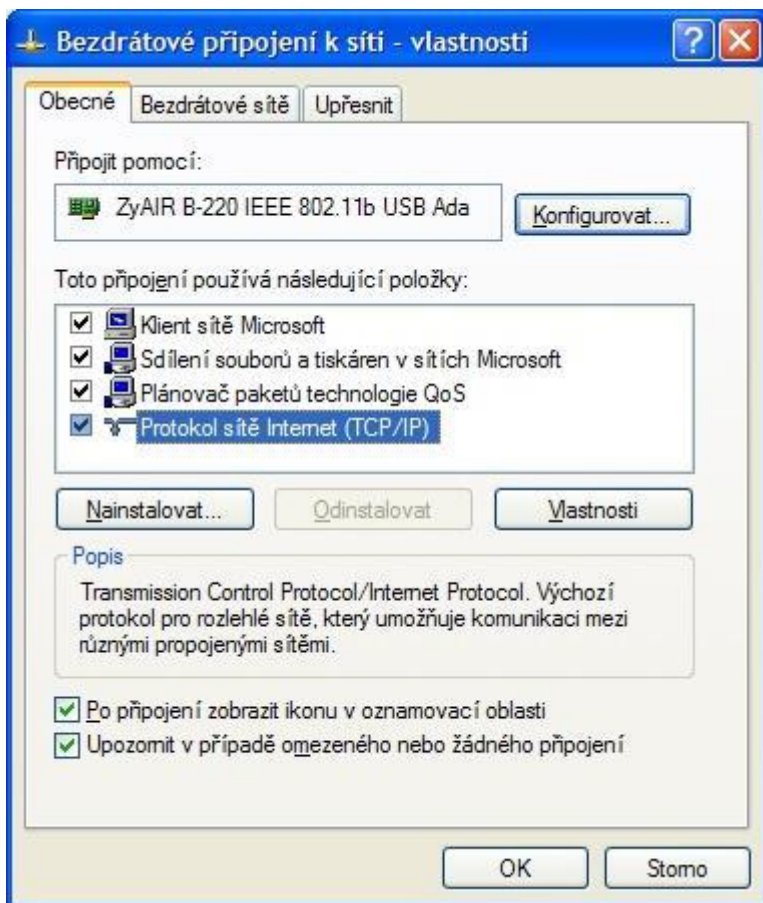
Bezdrátové připojení k síti - vlastnosti

Obecné | Bezdrátové sítě | Upřesnit

Připojit pomocí:

ZyAIR B-220 IEEE 802.11b USB Ada

Konfigurovat...

Toto připojení používá následující položky:

Klient sítě Microsoft
Sdílení souborů a tiskáren v sítích Microsoft
Plánovač paketů technologie QoS
Protokol sítě Internet (TCP/IP)

Nainstalovat... | Odinstalovat | Vlastnosti

Popis

Transmission Control Protocol/Internet Protocol. Výchozí protokol pro rozlehlé sítě, který umožňuje komunikaci mezi různými propojenými sítěmi.

Po připojení zobrazit ikonu v oznamovací oblasti
Upozornit v případě omezeného nebo žádného připojení

OK | Storno